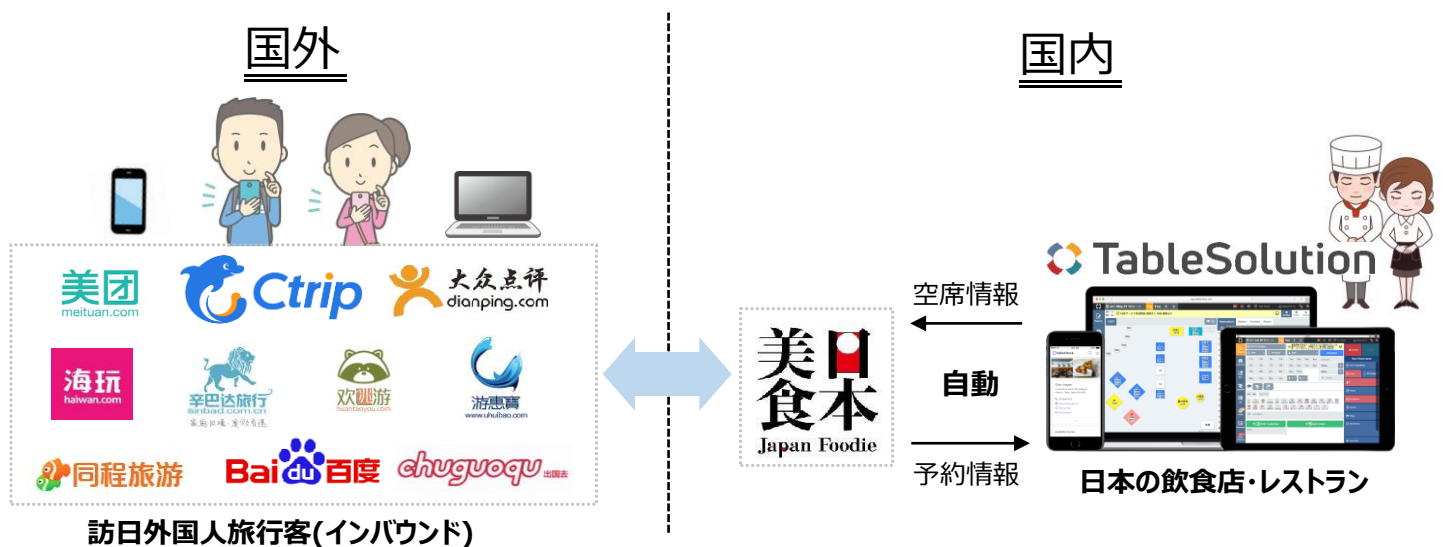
国外

美团
meituan.com

Ctrip

大众点评
dianping.com

海玩
haiwan.com

辛巴达旅行
Sinbad.com.cn

欢淘游
huantaoyou.com

游惠宝
www.uhuibao.com

同程旅游

Bai du 百度

chuguoqu 出国去

訪日外国人旅行客(インバウンド)

国内

TableSolution

空席情報

自動

予約情報

美日
食本
Japan Foodie

日本の飲食店・レストラン